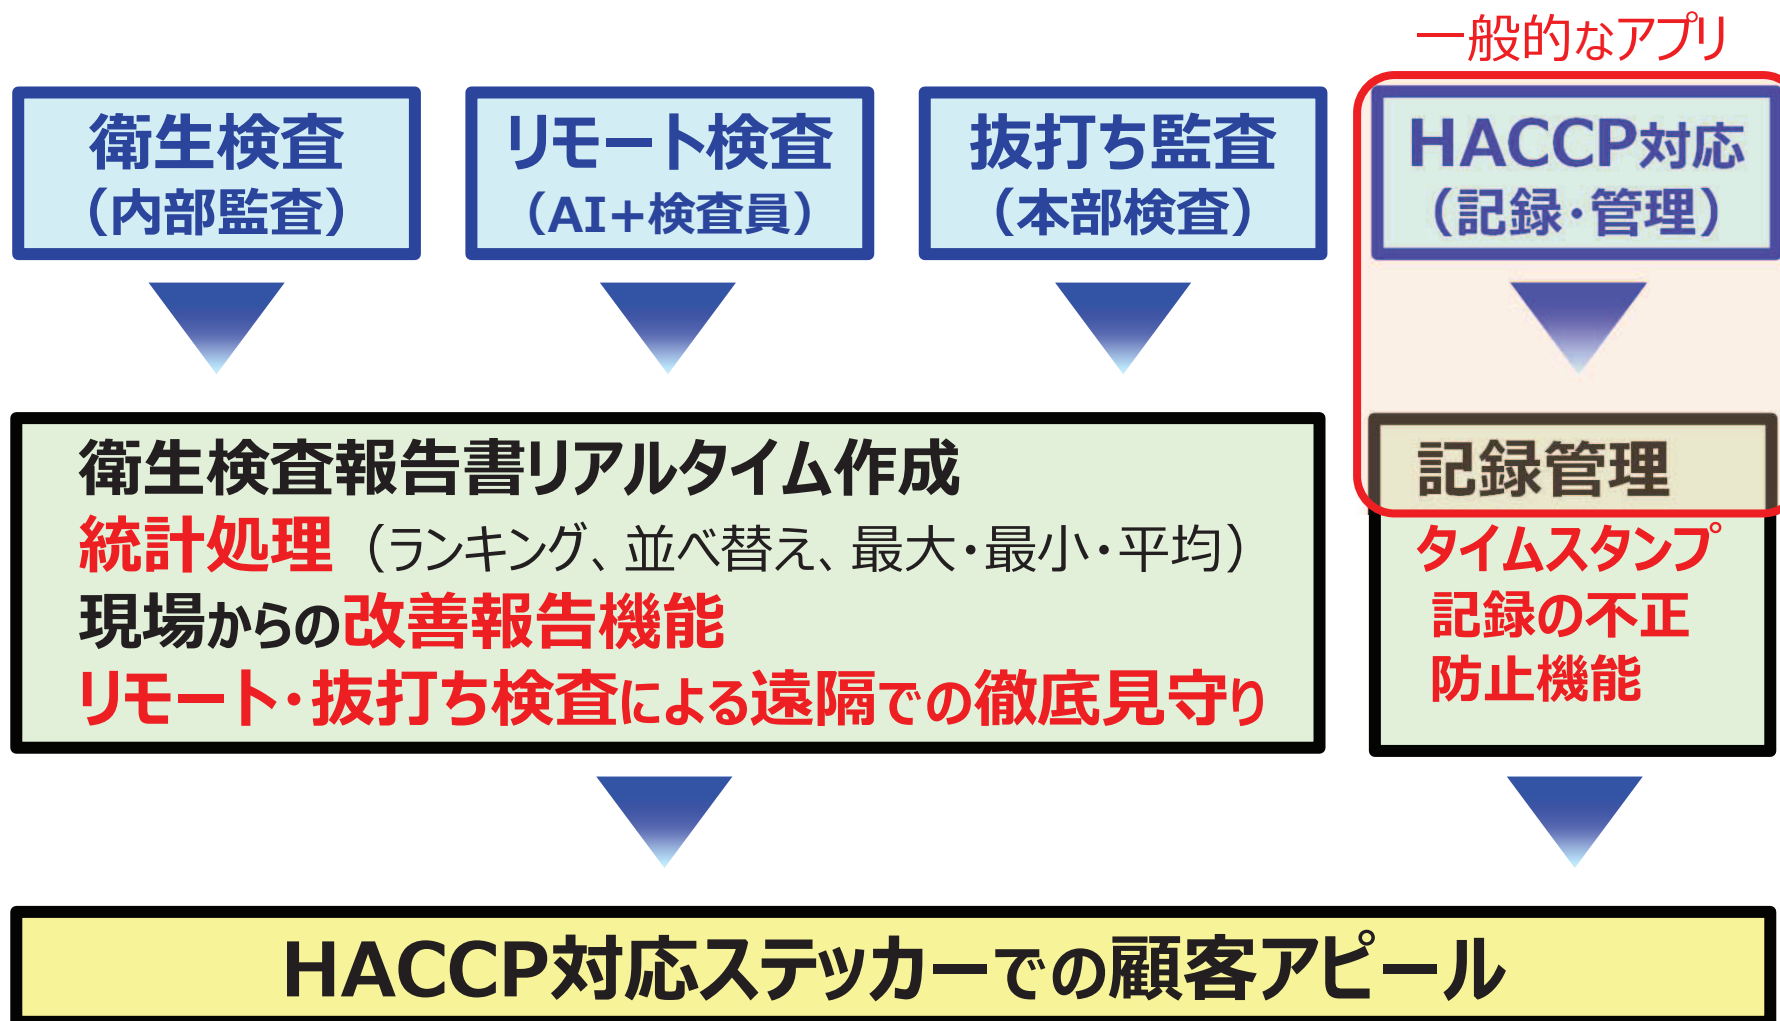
一般的なアプリ

衛生検査
（内部監査）

リモート検査
（AI+検査員）

抜打ち監査
（本部検査）

HACCP対応
（記録・管理）

衛生検査報告書リアルタイム作成
統計処理（ランキング、並べ替え、最大・最小・平均）
現場からの改善報告機能
リモート・抜打ち検査による遠隔での徹底見守り

記録管理

タイムスタンプ
記録の不正
防止機能

HACCP対応ステッカーでの顧客アピール